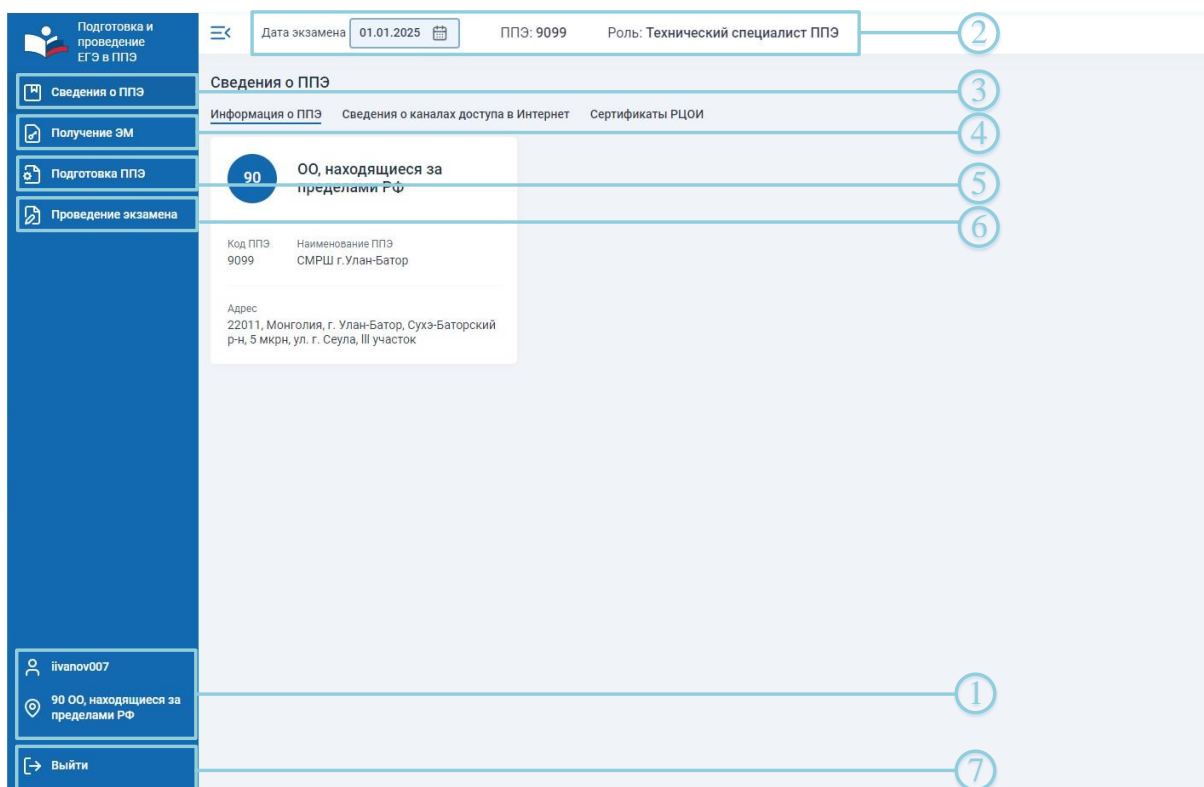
Подготовка и проведение ЕГЭ в ППЭ

Сведения о ППЭ

Получение ЭМ

Подготовка ППЭ

Проведение экзамена

Дата экзамена 01.01.2025

ППЭ: 9099

Роль: Технический специалист ППЭ

2

Сведения о ППЭ

3

Информация о ППЭ

Сведения о каналах доступа в Интернет

Сертификаты РЦОИ

4

90

ОО, находящиеся за пределами РФ

5

6

Код ППЭ
9099

Наименование ППЭ
СМРШ г.Улан-Батор

Адрес
22011, Монголия, г. Улан-Батор, Сухэ-Баторский р-н, 5 мкрн, ул. г. Сеула, III участок

iivanov007

90 ОО, находящиеся за пределами РФ

1

Выйти

7